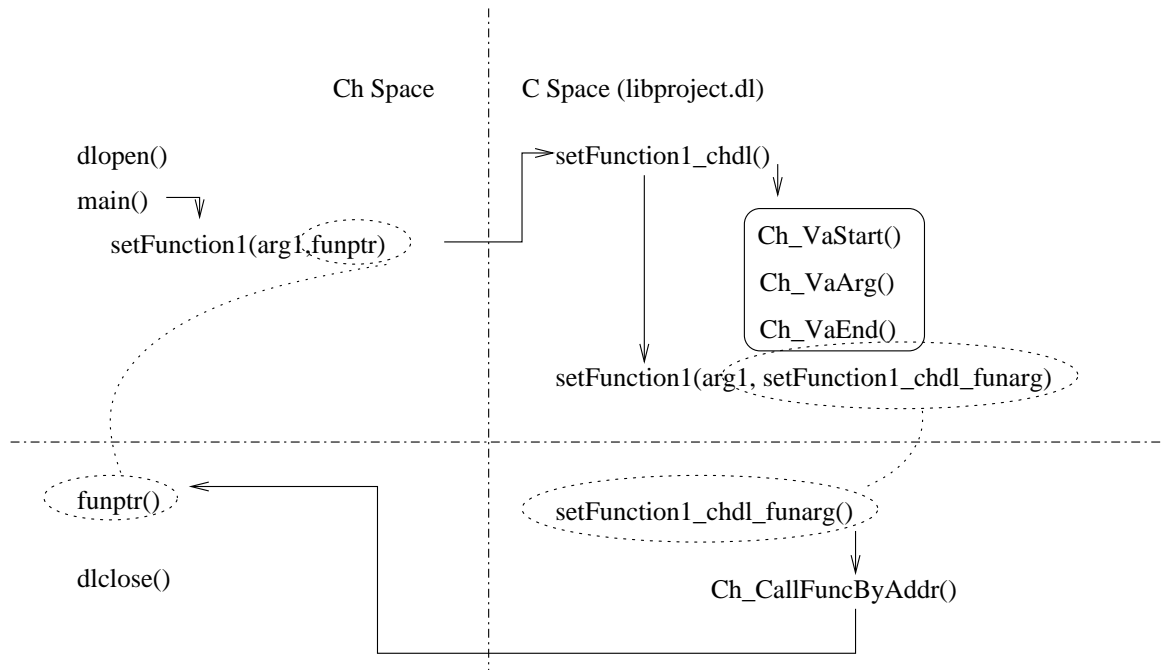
Ch Space

C Space (libproject.dl)

dlopen()

main()

setFunction1(arg1,funptr)

setFunction1_chdl()

Ch_VaStart()

Ch_VaArg()

Ch_VaEnd()

setFunction1(arg1, setFunction1_chdl_funarg)

funptr()

setFunction1_chdl_funarg()

dlclose()

Ch_CallFuncByAddr()